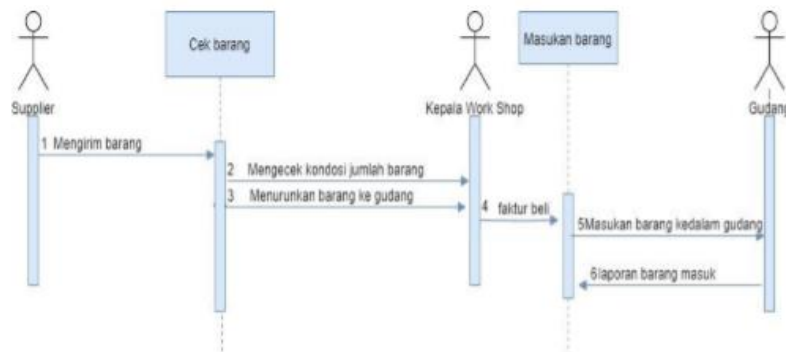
Cek barang

Masukan barang

Supplier

Kepala Work Shop

Gudang

1 Mengirim barang

2 Mengecek kondosi jumlah barang

3 Menurunkan barang ke gudang

4 faktur beli

5Masukan barang kedalam gudang

6laporan barang masuk